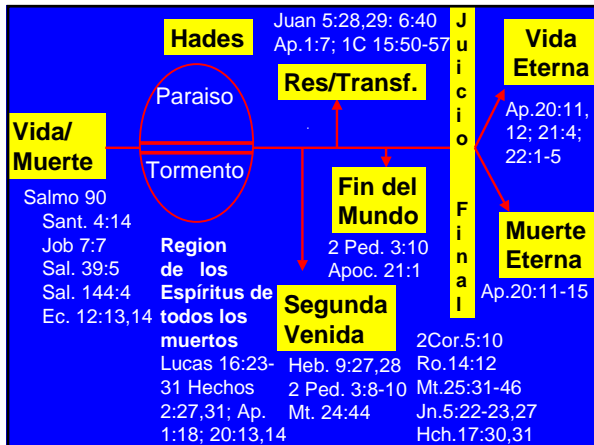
Hades

Juan 5:28,29: 6:40
Ap.1:7; 1C 15:50-57

Juicio Final

Vida Eterna

Res/Transf.

Paraiso

Vida/ Muerte

Tormento

Ap.20:11, 12; 21:4; 22:1-5

Salmo 90
Sant. 4:14
Job 7:7
Sal. 39:5
Sal. 144:4
Ec. 12:13,14

Fin del Mundo

2 Ped. 3:10
Apoc. 21:1

Muerte Eterna

Ap.20:11-15

Region de los Espíritus de todos los muertos
Lucas 16:23-31 Hechos 2:27,31; Ap. 1:18; 20:13,14

Segunda Venida

Heb. 9:27,28
2 Ped. 3:8-10
Mt. 24:44

2Cor.5:10
Ro.14:12
Mt.25:31-46
Jn.5:22-23,27
Hch.17:30,31